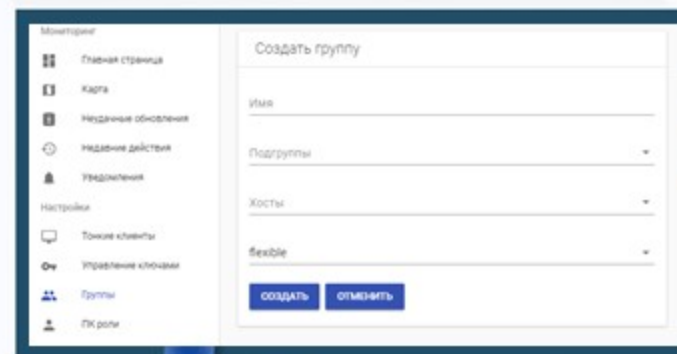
Мониторинг
Главная страница
Карта
Неудачные обновления
Недавние действия
Уведомления
Настройки
Тонкие клиенты
Управление ключами
Группы
ПК роли

Создать группу
Имя
Подгруппы
Хосты
flexible
СОЗДАТЬ
ОТМЕНИТЬ